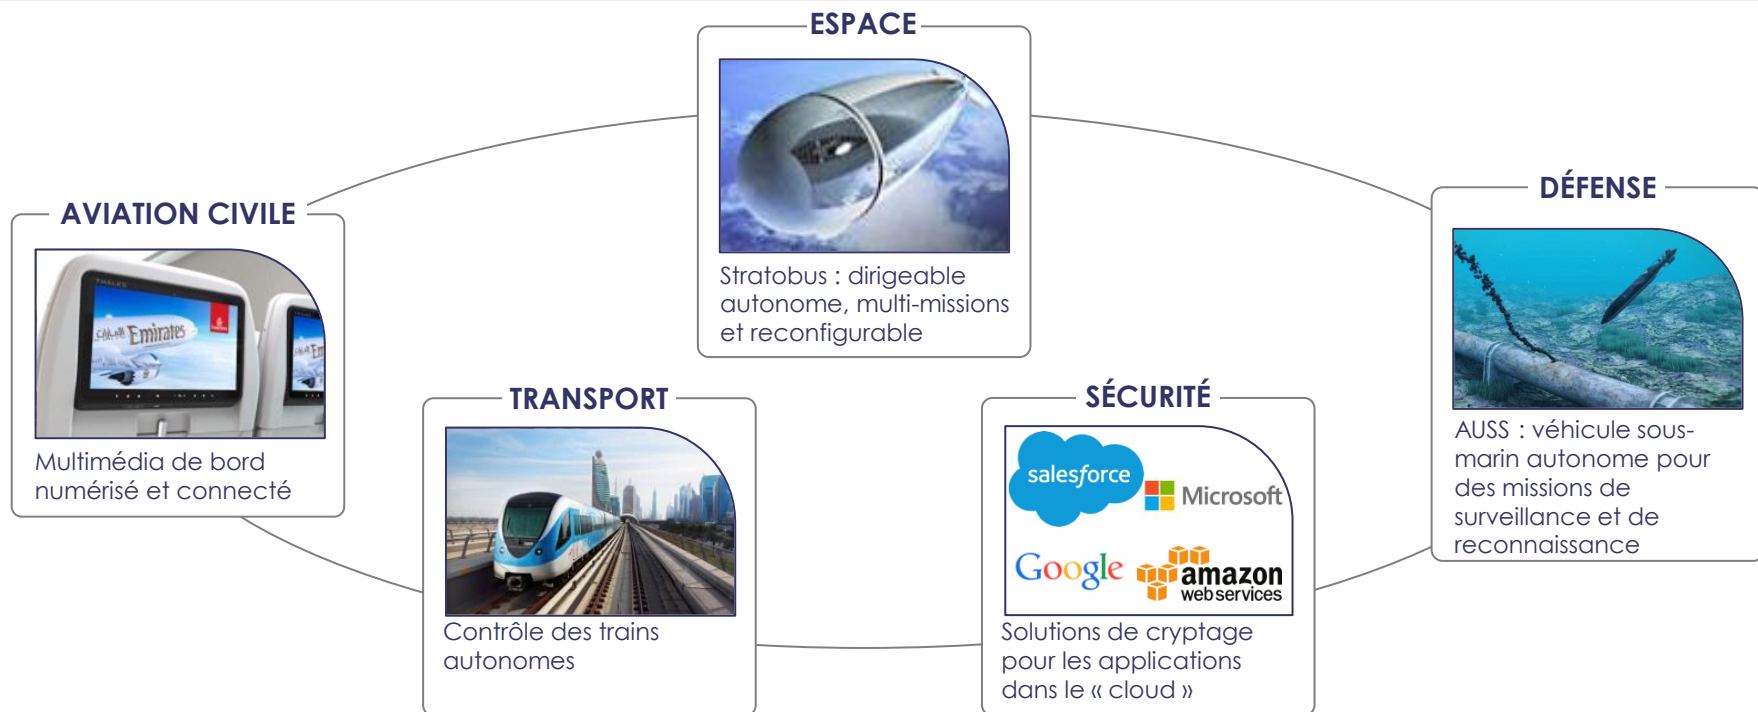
ESPACE

Stratobus : dirigeable autonome, multi-missions et reconfigurable

AVIATION CIVILE

Emirates

Multimédia de bord numérisé et connecté

DÉFENSE

AUSS : véhicule sous-marin autonome pour des missions de surveillance et de reconnaissance

TRANSPORT

Contrôle des trains autonomes

SÉCURITÉ

salesforce

Microsoft

Google

amazon web services

Solutions de cryptage pour les applications dans le « cloud »